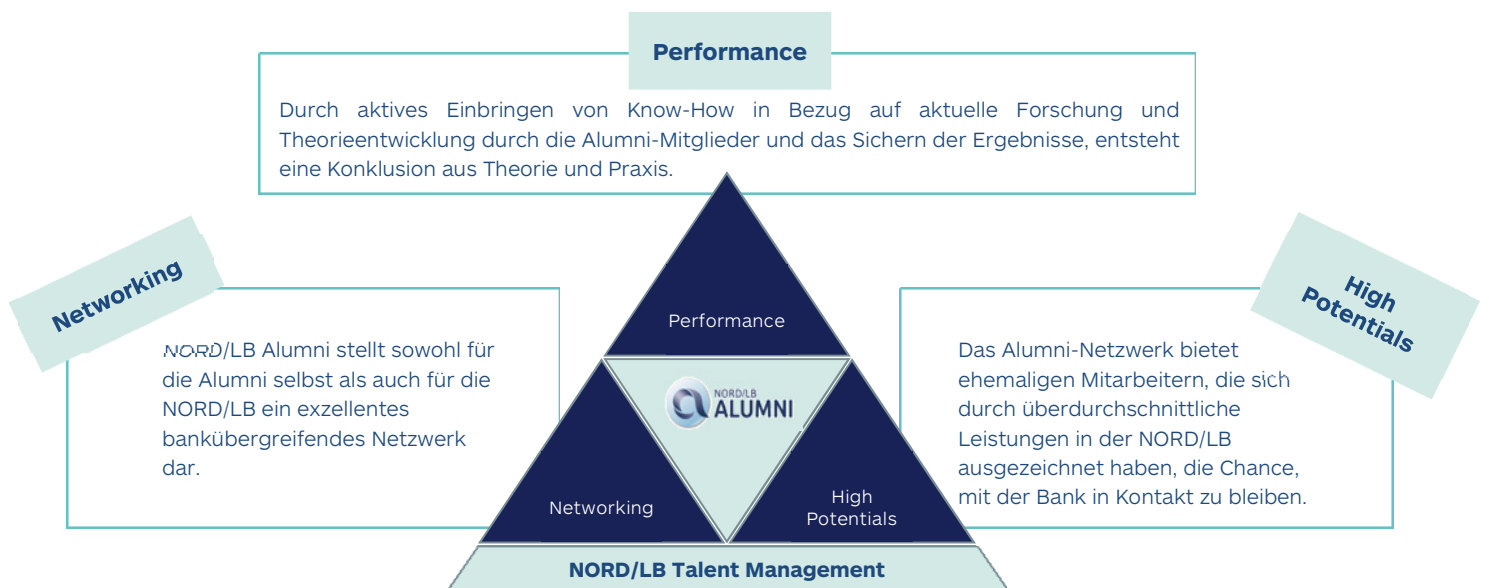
Performance

Durch aktives Einbringen von Know-How in Bezug auf aktuelle Forschung und Theorieentwicklung durch die Alumni-Mitglieder und das Sichern der Ergebnisse, entsteht eine Konklusion aus Theorie und Praxis.

Networking

NORD/LB Alumni stellt sowohl für die Alumni selbst als auch für die NORD/LB ein exzellentes bankübergreifendes Netzwerk dar.

Performance

NORD/LB ALUMNI

Networking

High Potentials

High Potentials

Das Alumni-Netzwerk bietet ehemaligen Mitarbeitern, die sich durch überdurchschnittliche Leistungen in der NORD/LB ausgezeichnet haben, die Chance, mit der Bank in Kontakt zu bleiben.

NORD/LB Talent Management